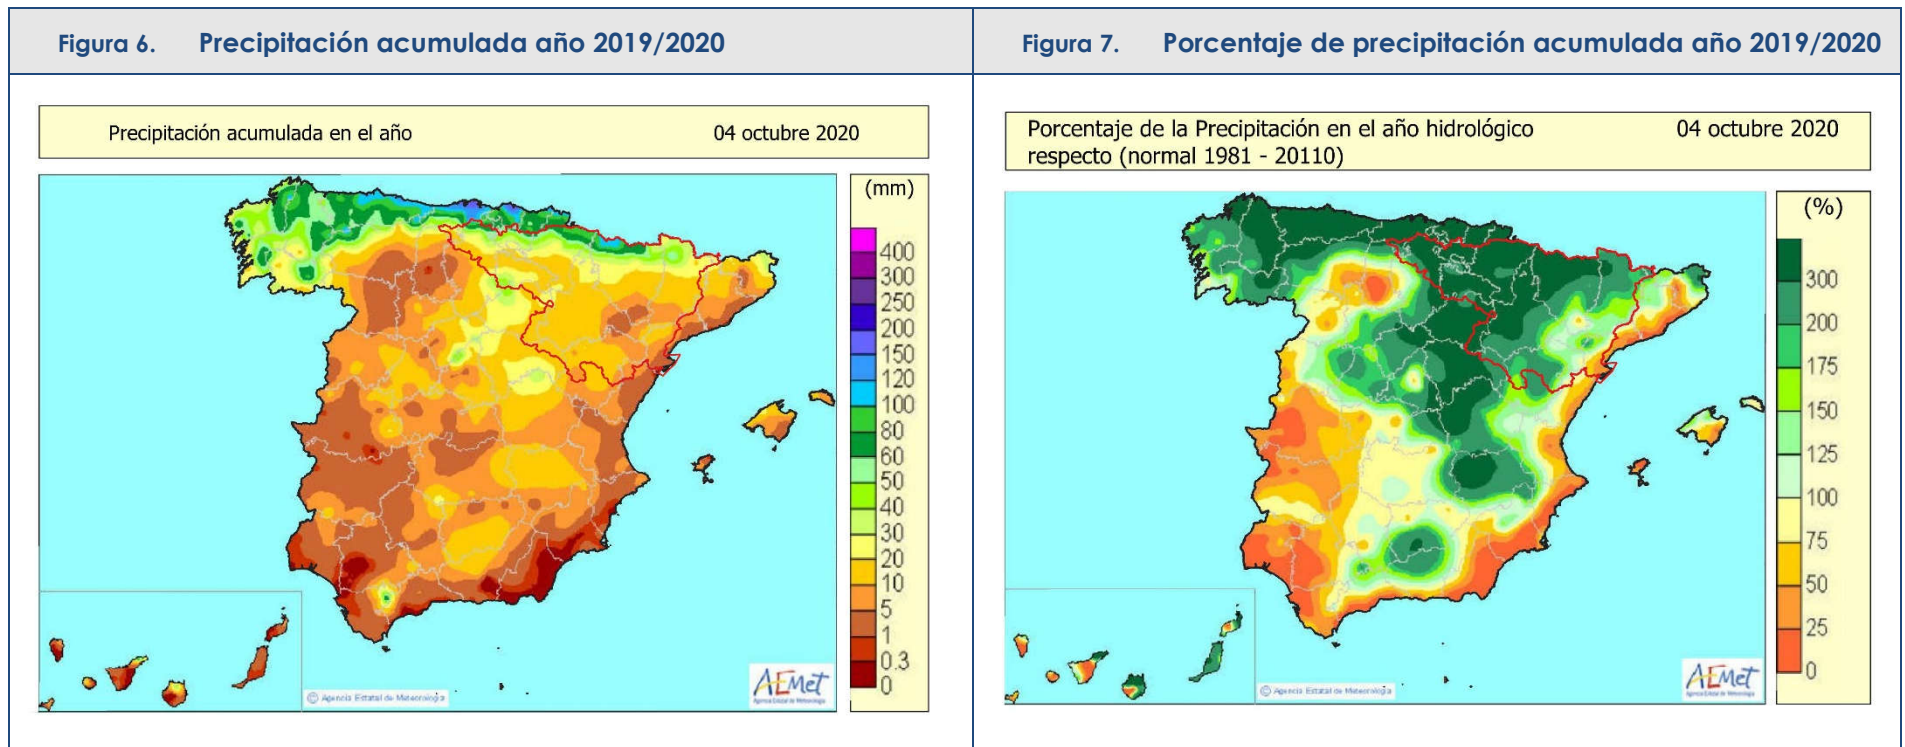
Figura 6. Precipitación acumulada año 2019/2020

Precipitación acumulada en el año 04 octubre 2020

(mm)
400
300
250
200
150
120
100
80
60
50
40
30
20
10
5
1
0.3
0

© Agencia Estatal de Meteorología

AEMet

Figura 7. Porcentaje de precipitación acumulada año 2019/2020

Porcentaje de la Precipitación en el año hidrológico respecto (normal 1981 - 20110) 04 octubre 2020

(%)
300
200
175
150
125
100
75
50
25
0

© Agencia Estatal de Meteorología

AEMet
Agencia Estatal de Meteorología